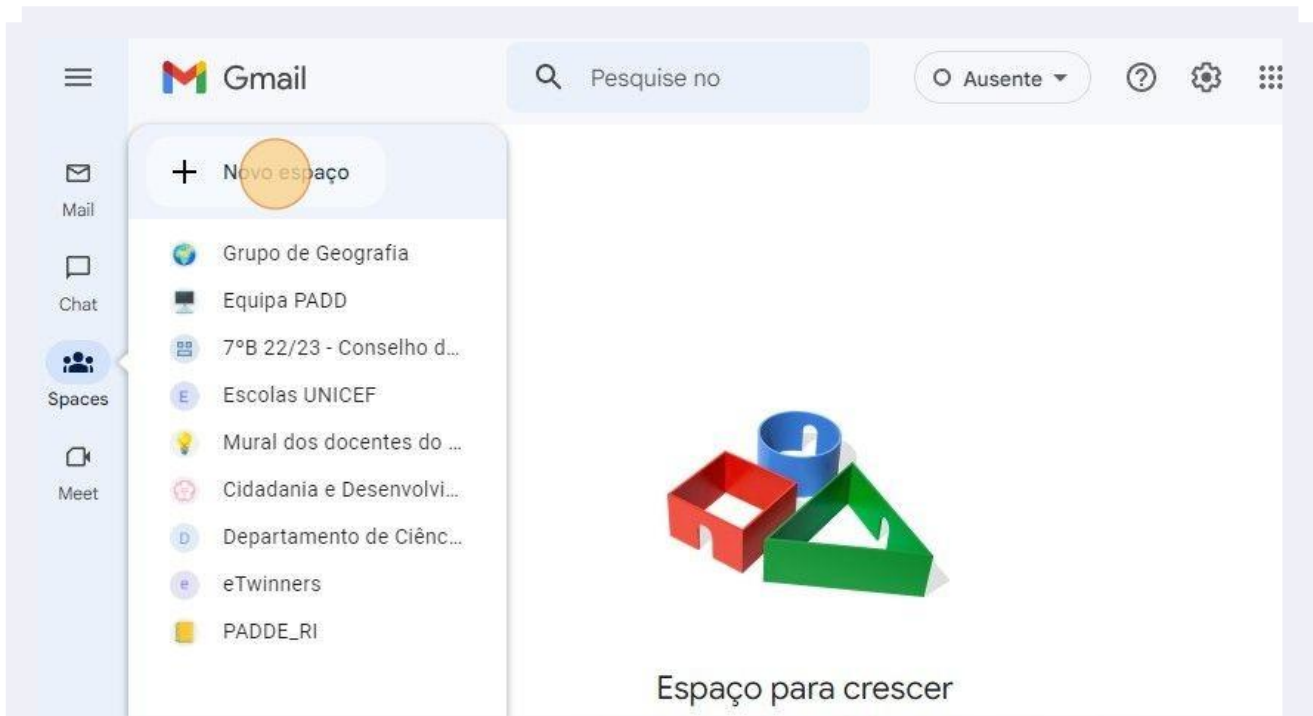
Gmail

Pesquise no

Ausente

Mail

Chat

Spaces

Meet

+ Novo espaço

Grupo de Geografia

Equipa PADD

7ºB 22/23 - Conselho d...

E Escolas UNICEF

Mural dos docentes do ...

Cidadania e Desenvolvi...

D Departamento de Ciênc...

e eTwinners

PADDE_RI

Espaço para crescer